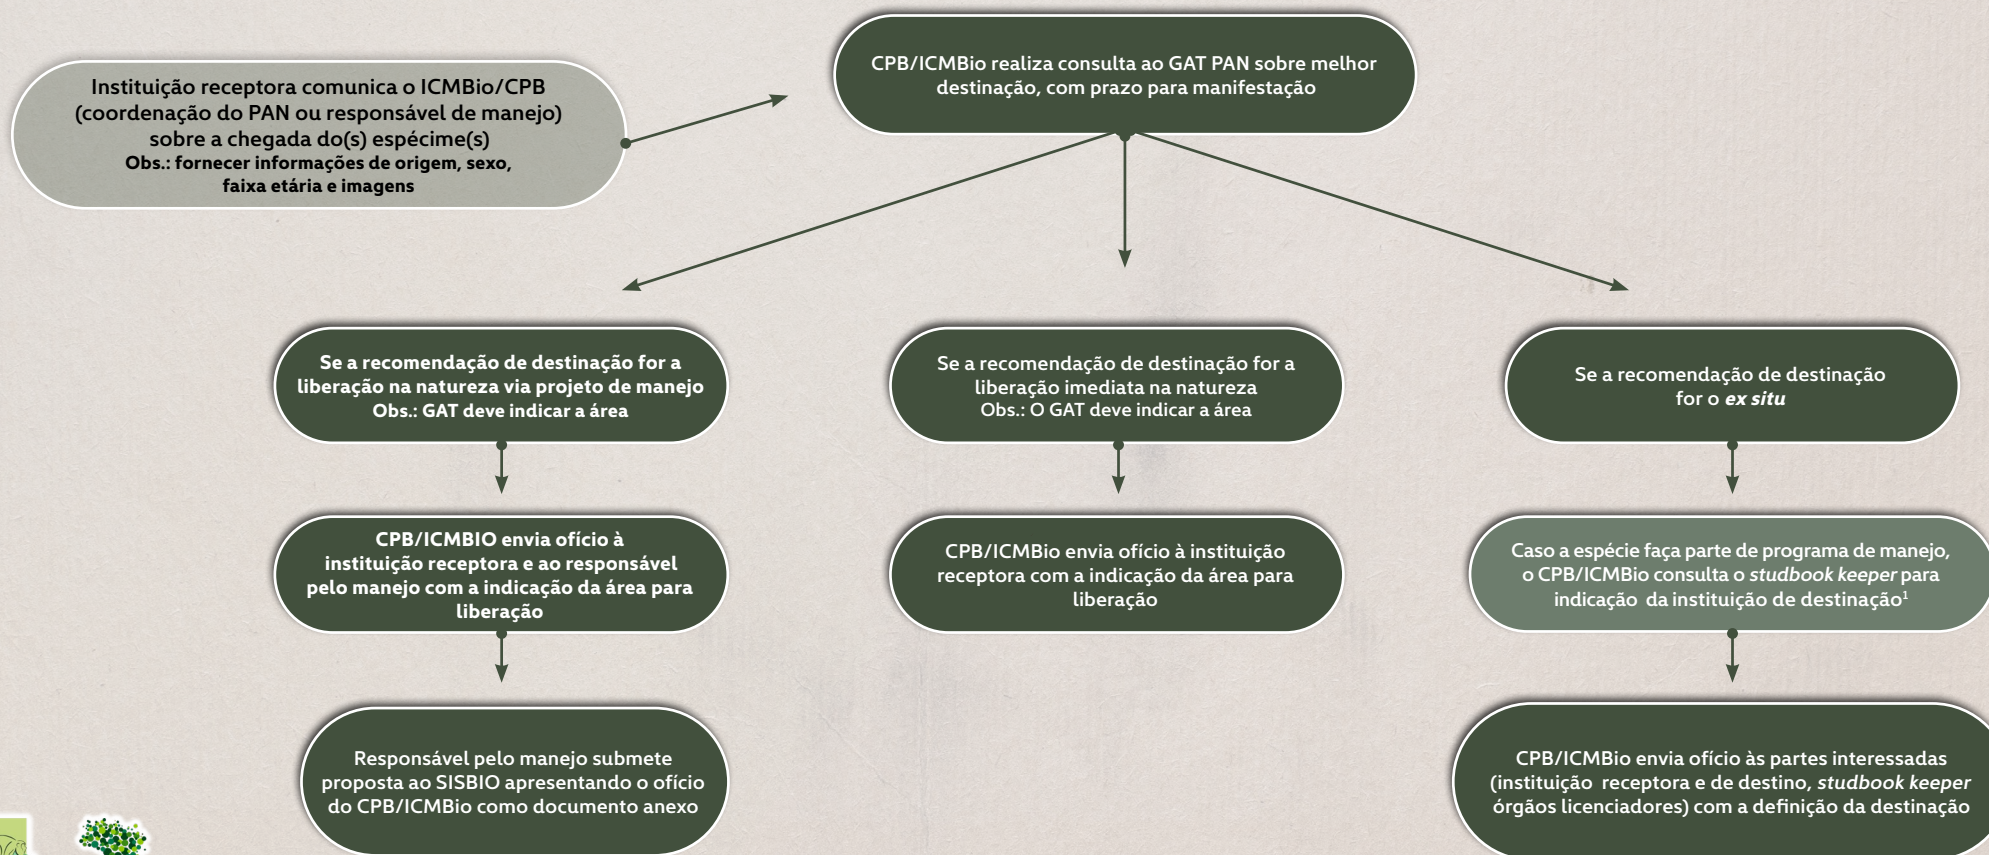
Instituição receptora comunica o ICMBio/CPB (coordenação do PAN ou responsável de manejo) sobre a chegada do(s) espécime(s)
Obs.: fornecer informações de origem, sexo, faixa etária e imagens

CPB/ICMBio realiza consulta ao GAT PAN sobre melhor destinação, com prazo para manifestação

Se a recomendação de destinação for a liberação na natureza via projeto de manejo
Obs.: GAT deve indicar a área

CPB/ICMBIO envia ofício à instituição receptora e ao responsável pelo manejo com a indicação da área para liberação

Responsável pelo manejo submete proposta ao SISBIO apresentando o ofício do CPB/ICMBio como documento anexo

Se a recomendação de destinação for a liberação imediata na natureza
Obs.: O GAT deve indicar a área

CPB/ICMBio envia ofício à instituição receptora com a indicação da área para liberação

Se a recomendação de destinação for o *ex situ*

Caso a espécie faça parte de programa de manejo, o CPB/ICMBio consulta o *studbook keeper* para indicação da instituição de destinação$^1$

CPB/ICMBio envia ofício às partes interessadas (instituição receptora e de destino, *studbook keeper* órgãos licenciadores) com a definição da destinação